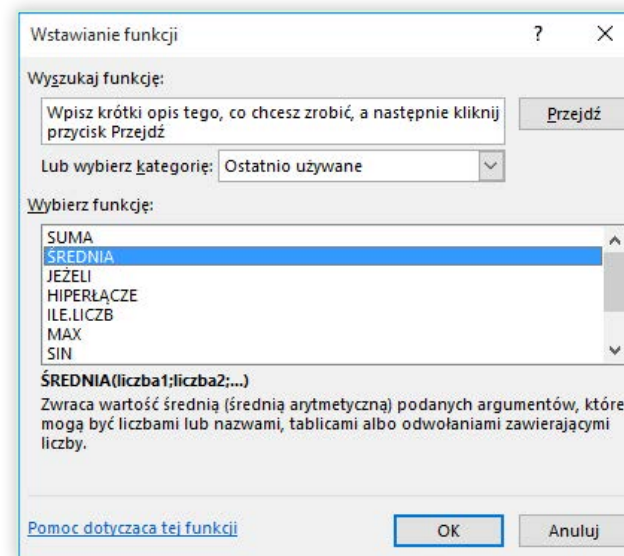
Wstawianie funkcji ? ×

Wyszukaj funkcję:

Wpisz krótki opis tego, co chcesz zrobić, a następnie kliknij przycisk Przejdź

Przejdź

Lub wybierz kategorię: Ostatnio używane

Wybierz funkcję:

SUMA
ŚREDNIA
JEŻELI
HIPERŁĄCZE
ILE.LICZB
MAX
SIN

ŚREDNIA(liczba1;liczba2;...)

Zwraca wartość średnią (średnią arytmetyczną) podanych argumentów, które mogą być liczbami lub nazwami, tablicami albo odwołaniami zawierającymi liczby.

Pomoc dotycząca tej funkcji

OK

Anuluj